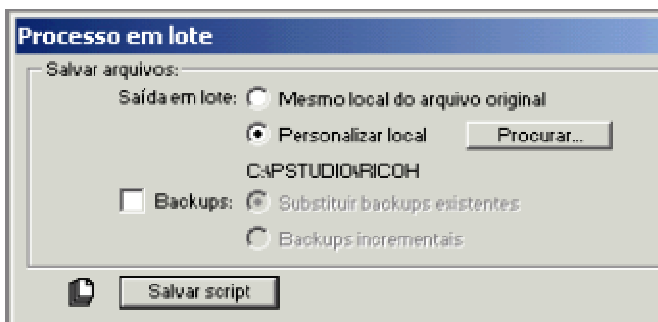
Processo em lote

Salvar arquivos:

Saída em lote: Mesmo local do arquivo original

Personalizar local Procurar...

C:\PSTUDIO\RICOH

Backups: Substituir backups existentes

Backups incrementais

Salvar script